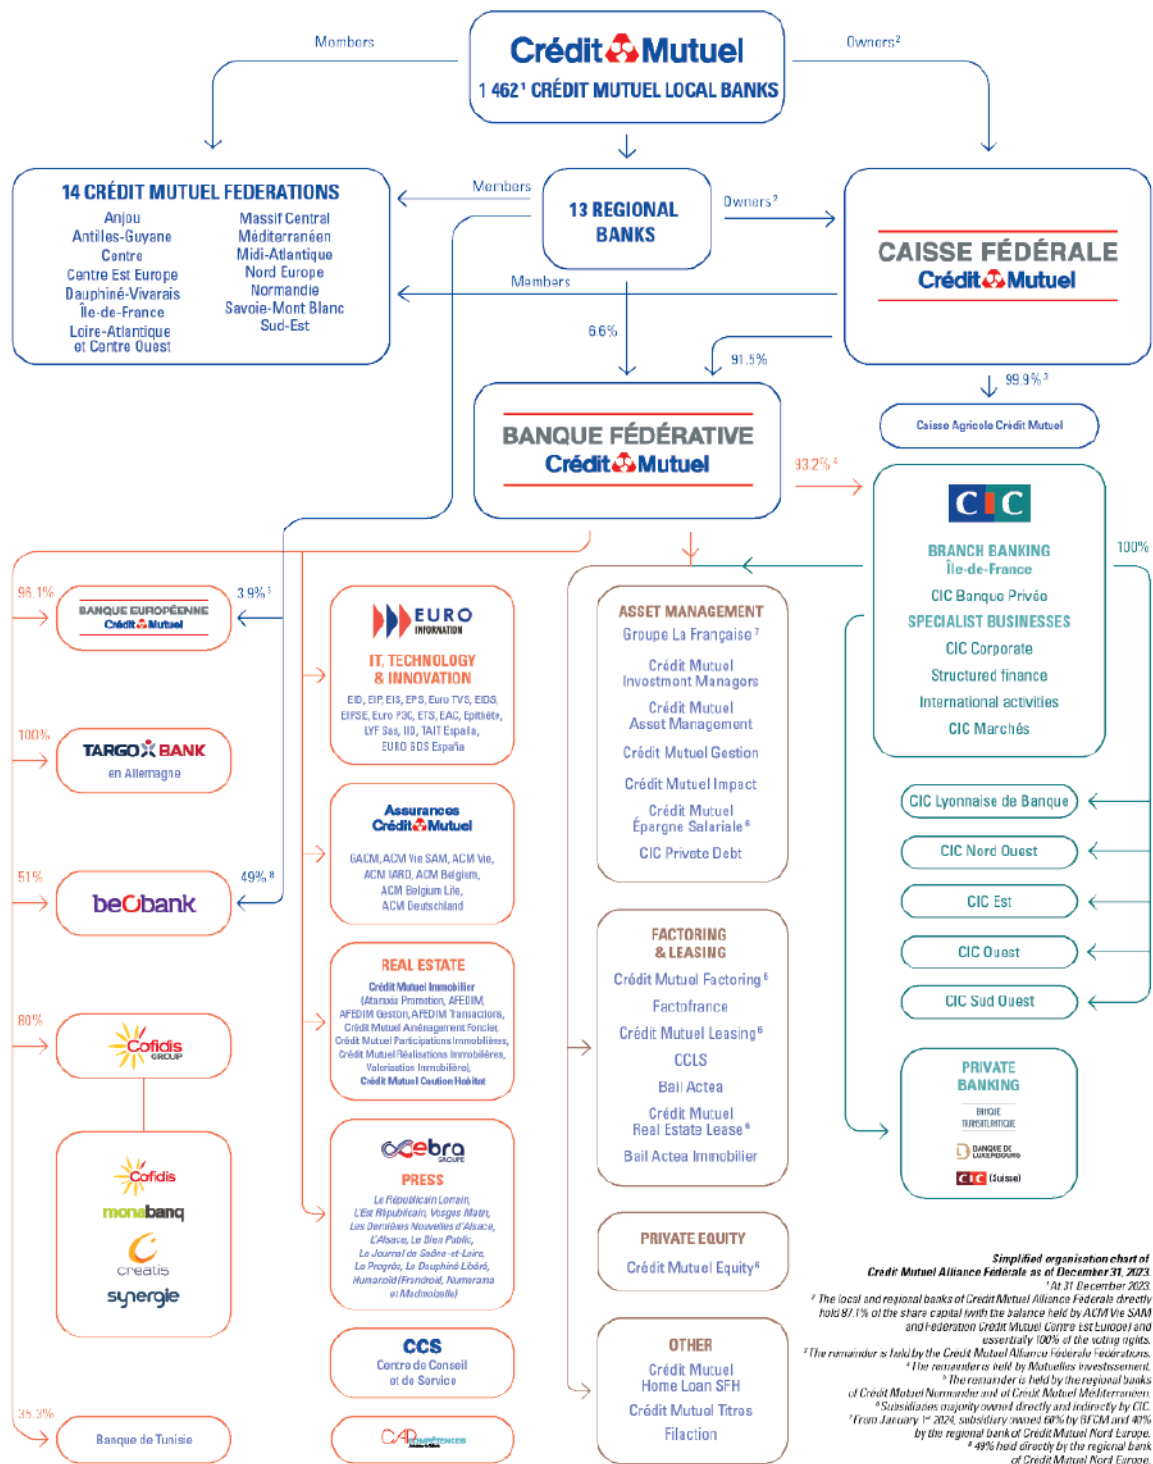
Crédit Mutuel
1 462¹ CRÉDIT MUTUEL LOCAL BANKS

Members

Owners²

14 CRÉDIT MUTUEL FEDERATIONS
Anjou
Antilles-Guyane
Centre
Centre Est Europe
Dauphiné-Vivarais
Île-de-France
Loire-Atlantique et Centre Ouest
Massif Central
Méditerranéen
Midi-Atlantique
Nord Europe
Normandie
Savoie-Mont Blanc
Sud-Est

Members

13 REGIONAL BANKS

Owners²

CAISSE FÉDÉRALE
Crédit Mutuel

Members

6.6%

91.5%

99.9%³

Caisse Agricole Crédit Mutuel

BANQUE FÉDÉRATIVE
Crédit Mutuel

93.2%⁴

CIC
BRANCH BANKING
Île-de-France
CIC Banque Privée
SPECIALIST BUSINESSES
CIC Corporate
Structured finance
International activities
CIC Marchés

100%

96.1%
BANQUE EUROPÉENNE Crédit Mutuel
3.9%⁵

100%
TARGO BANK
en Allemagne

51%
beobank
49%⁸

80%
Cofidis GROUP

Cofidis
monabanq
creatis
synergie

35.3%
Banque de Tunisie

EURO INFORMATION
IT, TECHNOLOGY & INNOVATION
EID, EIP, EIS, EPS, Euro TVS, EIDS, EIPSE, Euro P3C, ETS, EAC, Epithète, LYF Sas, IID, TAIT España, EURO SDS España

Assurances Crédit Mutuel
GACM, ACM Vie SAM, ACM Vie, ACM IARD, ACM Belgium, ACM Belgium Life, ACM Deutschland

REAL ESTATE
Crédit Mutuel Immobilier
(Afaraxis Promotion, AFEDIM, AFEDIM Gestion, AFEDIM Transactions, Crédit Mutuel Aménagement Foncier, Crédit Mutuel Participations Immobilières, Crédit Mutuel Réalisations Immobilières, Valorisation Immobilière),
Crédit Mutuel Caution Habitat

Ebra GROUPE
PRESS
Le Républicain Lorrain, L'Est Républicain, Vosges Matin, Les Dernières Nouvelles d'Alsace, L'Alsace, Le Bien Public, Le Journal de Saône-et-Loire, Le Progrès, Le Dauphiné Libéré, Humanoid (Frandroid, Numerama et Madmoizelle)

CCS
Centre de Conseil et de Service

CAP Compétences

ASSET MANAGEMENT
Groupe La Française⁷
Crédit Mutuel Investment Managers
Crédit Mutuel Asset Management
Crédit Mutuel Gestion
Crédit Mutuel Impact
Crédit Mutuel Épargne Salariale⁶
CIC Private Debt

FACTORING & LEASING
Crédit Mutuel Factoring⁶
Factofrance
Crédit Mutuel Leasing⁶
CCLS
Bail Actea
Crédit Mutuel Real Estate Lease⁶
Bail Actea Immobilier

PRIVATE EQUITY
Crédit Mutuel Equity⁶

OTHER
Crédit Mutuel Home Loan SFH
Crédit Mutuel Titres
Filaction

CIC Lyonnaise de Banque
CIC Nord Ouest
CIC Est
CIC Ouest
CIC Sud Ouest

PRIVATE BANKING
BANQUE TRANSATLANTIQUE
BANQUE DE LUXEMBOURG
CIC (Suisse)

Simplified organisation chart of Crédit Mutuel Alliance Fédérale as of December 31, 2023.
¹ At 31 December 2023.
² The local and regional banks of Crédit Mutuel Alliance Fédérale directly hold 87.1% of the share capital (with the balance held by ACM Vie SAM and Fédération Crédit Mutuel Centre Est Europe) and essentially 100% of the voting rights.
³ The remainder is held by the Crédit Mutuel Alliance Fédérale Fédérations.
⁴ The remainder is held by Mutuelles Investissement.
⁵ The remainder is held by the regional banks of Crédit Mutuel Normandie and of Crédit Mutuel Méditerranéen.
⁶ Subsidiaries majority owned directly and indirectly by CIC.
⁷ From January 1st 2024, subsidiary owned 60% by BFCM and 40% by the regional bank of Crédit Mutuel Nord Europe.
⁸ 49% held directly by the regional bank of Crédit Mutuel Nord Europe.